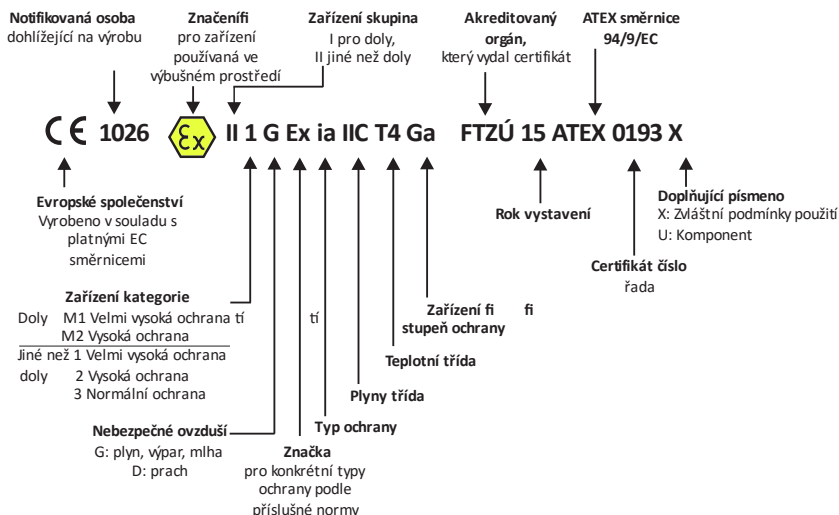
**Notifikovaná osoba**
dohlížející na výrobu

**Značenífi**
pro zařízení
používaná ve
výbušném prostředí

**Zařízení skupina**
I pro doly,
II jiné než doly

**Akreditovaný orgán,**
který vydal certifikát

**ATEX směrnice 94/9/EC**

CE 1026 Ex II 1 G Ex ia IIC T4 Ga FTZÚ 15 ATEX 0193 X

**Evropské společenství**
Vyrobeno v souladu s platnými EC směrnicemi

**Doplňující písmeno**
X: Zvláštní podmínky použití
U: Komponent

**Rok vystavení**

**Certifikát číslo**
řada

**Zařízení fi fi stupeň ochrany**

**Zařízení kategorie**
Doly M1 Velmi vysoká ochrana tí tí
M2 Vysoká ochrana
Jiné než 1 Velmi vysoká ochrana
doly 2 Vysoká ochrana
3 Normální ochrana

**Teplotní třída**

**Plyny třída**

**Typ ochrany**

**Nebezpečné ovzduší**
G: plyn, výpar, mlha
D: prach

**Značka**
pro konkrétní typy ochrany podle příslušné normy